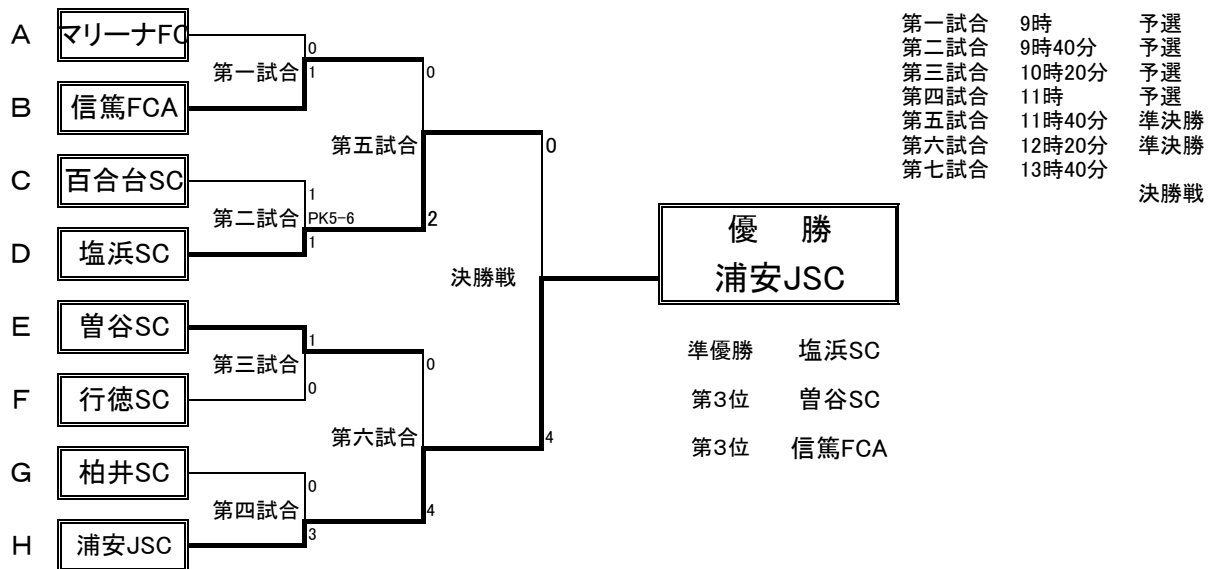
A マリーナFC
B 信篤FCA
C 百合台SC
D 塩浜SC
E 曽谷SC
F 行徳SC
G 柏井SC
H 浦安JSC

第一試合 0 1
第二試合 1 PK5-6 1
第三試合 1 0
第四試合 0 3
第五試合 0 2
第六試合 0 4
決勝戦 0 4

優　勝
浦安JSC

準優勝 塩浜SC
第3位 曽谷SC
第3位 信篤FCA

| 第一試合 | 9時 | 予選 |
|---|---|---|
| 第二試合 | 9時40分 | 予選 |
| 第三試合 | 10時20分 | 予選 |
| 第四試合 | 11時 | 予選 |
| 第五試合 | 11時40分 | 準決勝 |
| 第六試合 | 12時20分 | 準決勝 |
| 第七試合 | 13時40分 | 決勝戦 |